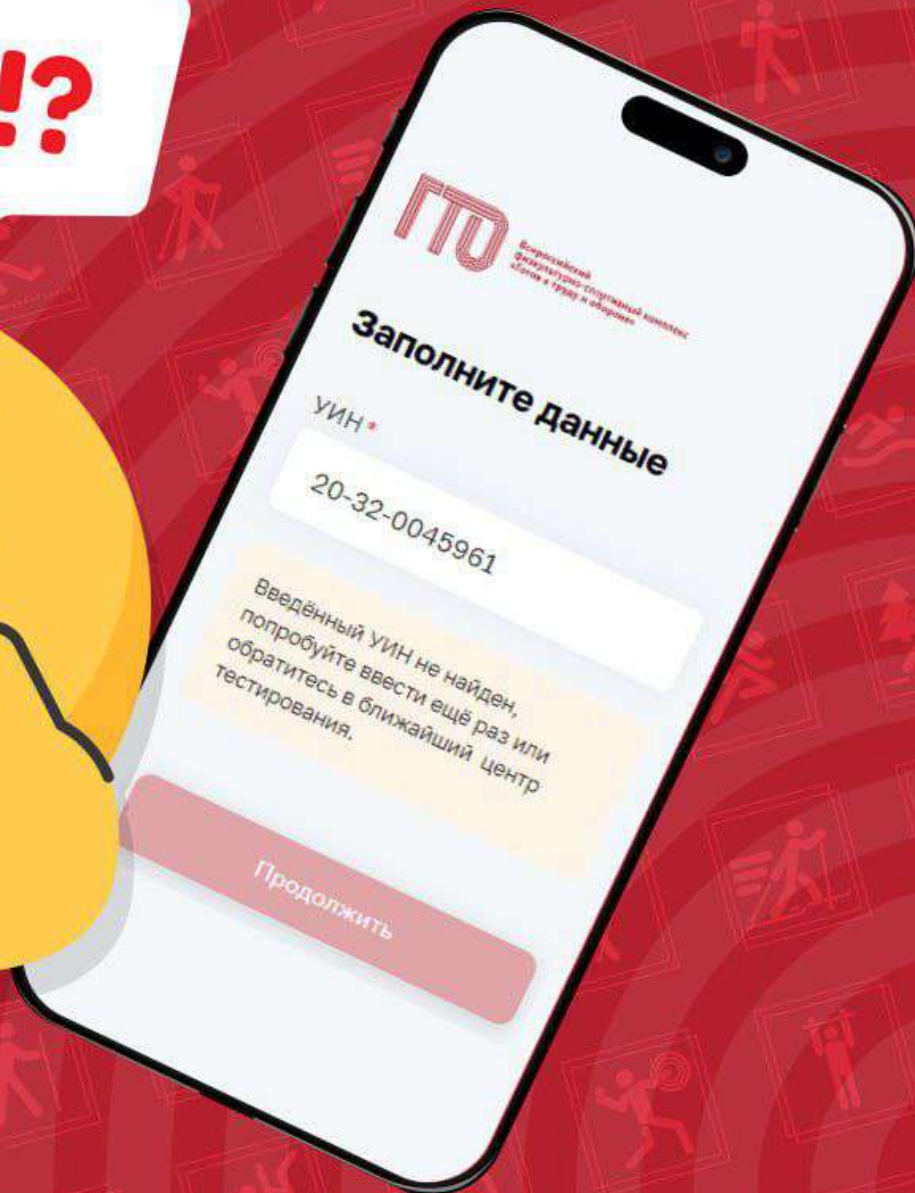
!?

ГТО

Всероссийский физкультурно-спортивный комплекс «Готов к труду и обороне»

Заполните данные

УИН *

20-32-0045961

Введённый УИН не найден, попробуйте ввести ещё раз или обратитесь в ближайший центр тестирования.

Продолжить